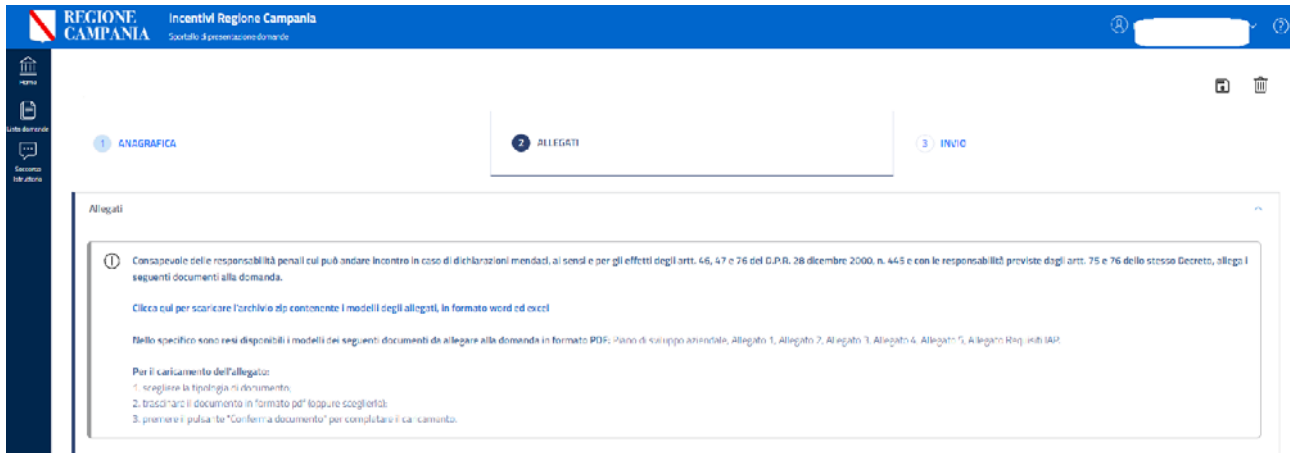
REGIONE CAMPANIA

Incentivi Regione Campania
Sportello di presentazione domande

Home
Lista domande
Soccorso Istruttorio

1 ANAGRAFICA
2 ALLEGATI
3 INVIO

Allegati

Consapevole delle responsabilità penali cui può andare incontro in caso di dichiarazioni mendaci, ai sensi e per gli effetti degli artt. 46, 47 e 76 del D.P.R. 28 dicembre 2000, n. 445 e con le responsabilità previste dagli artt. 75 e 76 dello stesso Decreto, allega i seguenti documenti alla domanda.

Clicca qui per scaricare l'archivio zip contenente i modelli degli allegati, in formato word ed excel

Nello specifico sono resi disponibili i modelli dei seguenti documenti da allegare alla domanda in formato PDF: Piano di sviluppo aziendale, Allegato 1, Allegato 2, Allegato 3, Allegato 4, Allegato 5, Allegato Requisiti IAP.

Per il caricamento dell'allegato:
1. scegliere la tipologia di documento;
2. trascinare il documento in "formato pdf" (oppure sceglierlo);
3. premere il pulsante "Conferma documento" per completare il caricamento.